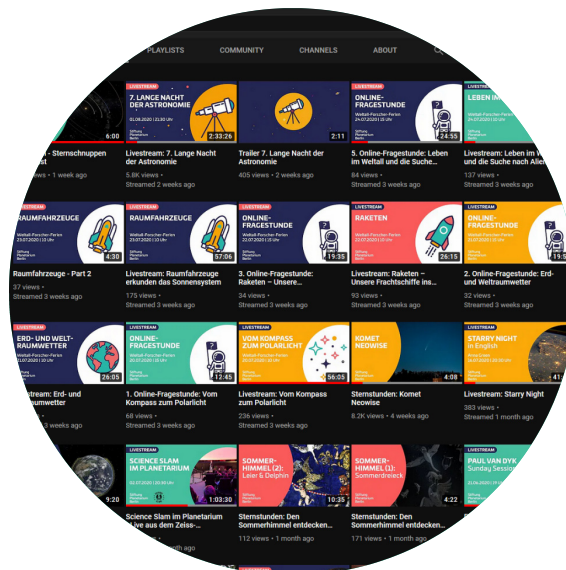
PLAYLISTS COMMUNITY CHANNELS ABOUT

6:00
- Sternschnuppen
views • 1 week ago

LIVESTREAM
7. LANGE NACHT DER ASTRONOMIE
01.08.2020 | 20 Uhr
2:33:26
Livestream: 7. Lange Nacht der Astronomie
5.8K views
Streamed 2 weeks ago

2:11
Trailer 7. Lange Nacht der Astronomie
405 views • 2 weeks ago

LIVESTREAM
24:55
5. Online-Fragestunde: Leben im Weltall und die Suche...
84 views
Streamed 3 weeks ago

LIVESTREAM
LEBEN IM
Livestream: Leben im W und die Suche nach Alie
137 views
Streamed 3 weeks ago

RAUMFAHRZEUGE
Weltall-Forscher-Ferien
4:30
Raumfahrzeuge - Part 2
37 views
Streamed 3 weeks ago

LIVESTREAM
RAUMFAHRZEUGE
Weltall-Forscher-Ferien
57:06
Livestream: Raumfahrzeuge erkunden das Sonnensystem
175 views
Streamed 3 weeks ago

LIVESTREAM
ONLINE-FRAGESTUNDE
Weltall-Forscher-Ferien
19:35
3. Online-Fragestunde: Raketen – Unsere...
34 views
Streamed 3 weeks ago

LIVESTREAM
RAKETEN
Weltall-Forscher-Ferien
26:15
Livestream: Raketen – Unsere Frachtschiffe ins...
93 views
Streamed 3 weeks ago

LIVESTREAM
ONLINE-FRAGESTUNDE
Weltall-Forscher-Ferien
19:35
2. Online-Fragestunde: Erd- und Weltraumwetter
32 views
Streamed 3 weeks ago

LIVESTREAM
ERD- UND WELTRAUMWETTER
Weltall-Forscher-Ferien
26:05
Livestream: Erd- und Weltraumwetter

LIVESTREAM
ONLINE-FRAGESTUNDE
Weltall-Forscher-Ferien
12:45
1. Online-Fragestunde: Vom Kompass zum Polarlicht
68 views
Streamed 3 weeks ago

LIVESTREAM
VOM KOMPASS ZUM POLARLICHT
56:05
Livestream: Vom Kompass zum Polarlicht
236 views
Streamed 3 weeks ago

KOMET NEOWISE
4:08
Sternstunden: Komet Neowise
8.2K views • 4 weeks ago

LIVESTREAM
STARRY NIGHT in English
41
Livestream: Starry Night
383 views
Streamed 1 month ago

9:20

LIVESTREAM
SCIENCE SLAM IM PLANETARIUM
1:03:30
Science Slam im Planetarium Live aus dem Zeiss-...

SOMMER-HIMMEL (2): Leier & Delphin
10:35
Sternstunden: Den Sommerhimmel entdecken...
112 views • 1 month ago

SOMMER-HIMMEL (1): Sommerdreieck
4:22
Sternstunden: Den Sommerhimmel entdecken...
views • 1 month ago

LIVESTREAM
PAUL VAN DYK
Sunday Session